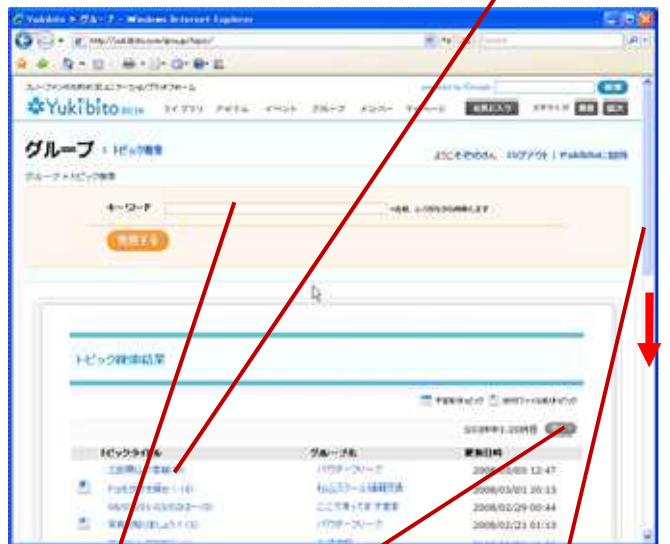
Yukibito > グループ - Windows Internet Explorer

Yukibito

ライブラリ　アイテム　イベント　グループ　メンバー

グループ > トピック検索

グループ > トピック検索

ようこそ　さん　ログアウト　Yukibitoに招待

キーワード

検索する

トピック検索結果

トピックタイトル　グループ名　更新日時

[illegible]　2008/03/03 12:47

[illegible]　2008/03/01 20:13

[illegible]　2008/02/29 00:44

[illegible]　2008/02/21 01:13